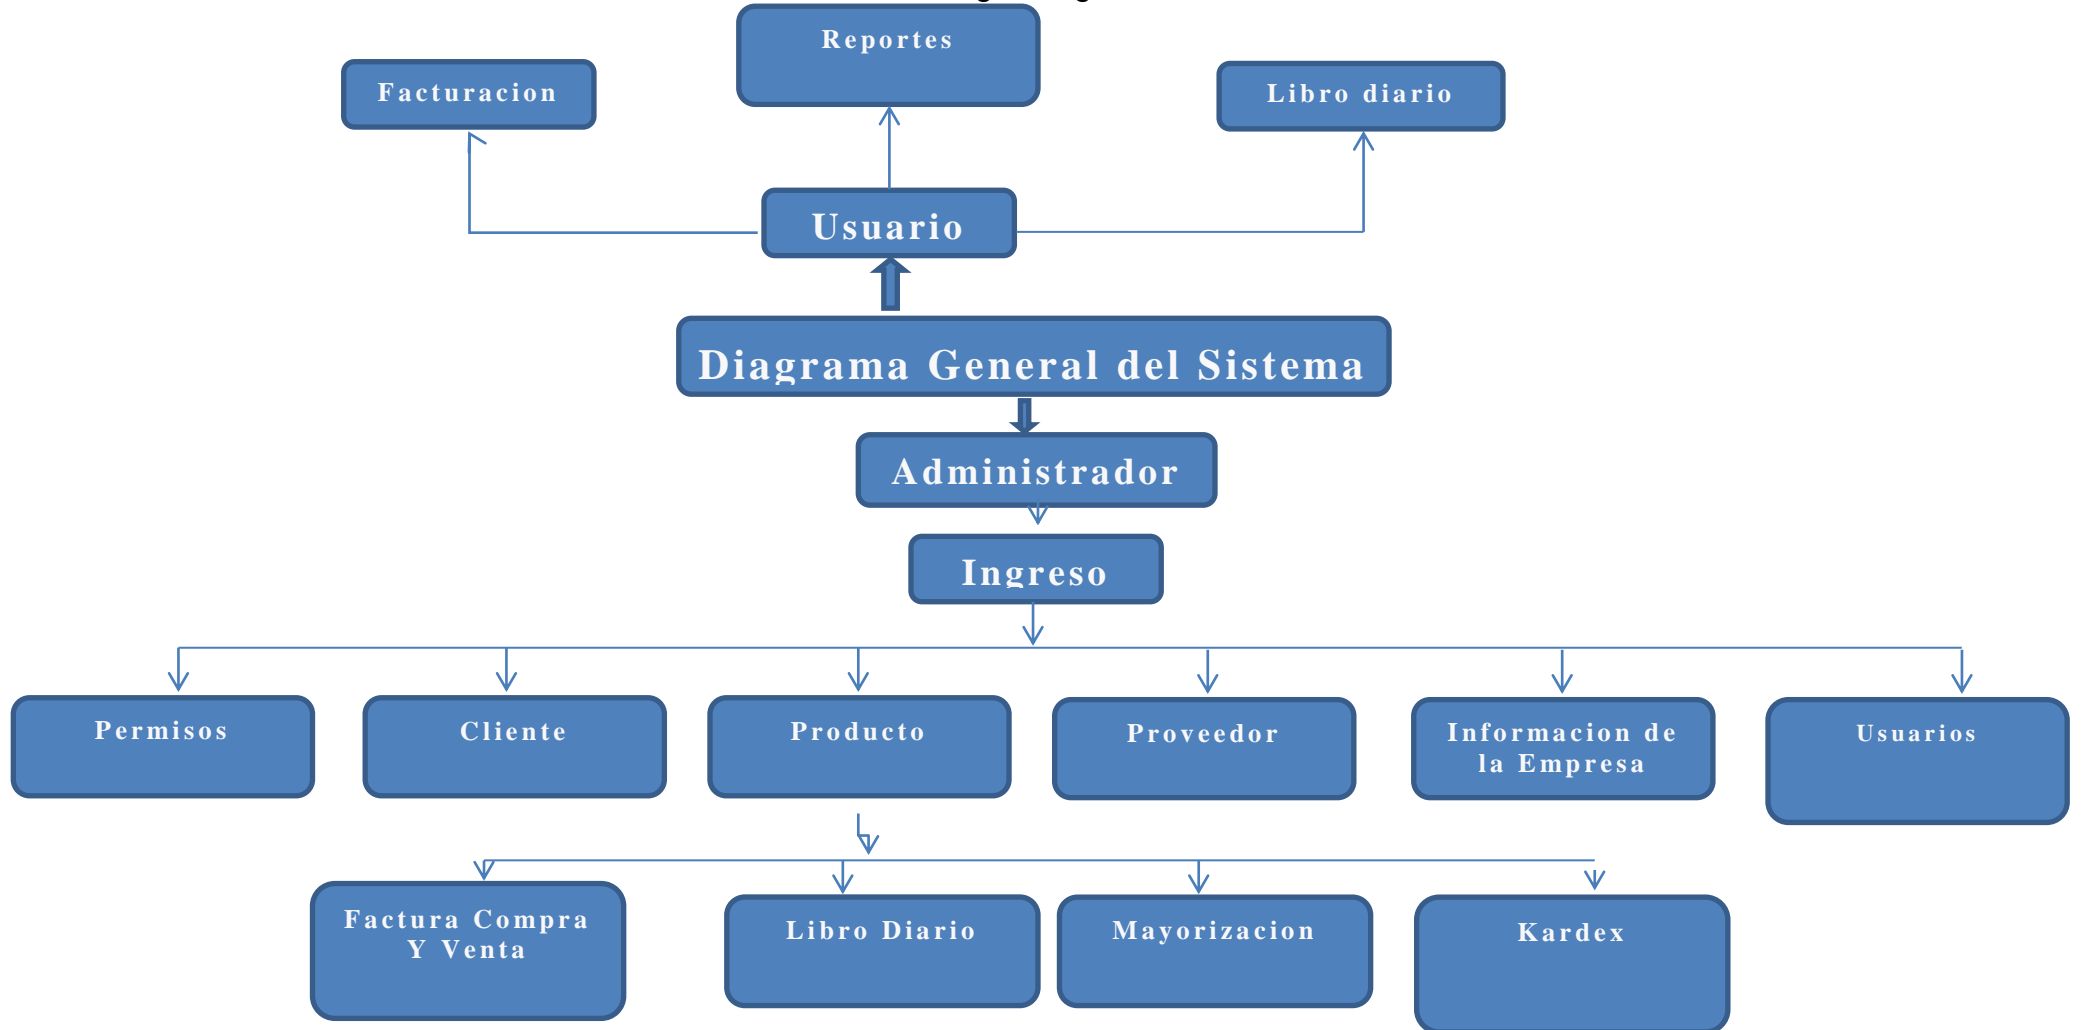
Reportes

Facturacion

Libro diario

Usuario

Diagrama General del Sistema

Administrador

Ingreso

Permisos

Cliente

Producto

Proveedor

Informacion de la Empresa

Usuarios

Factura Compra Y Venta

Libro Diario

Mayorizacion

Kardex